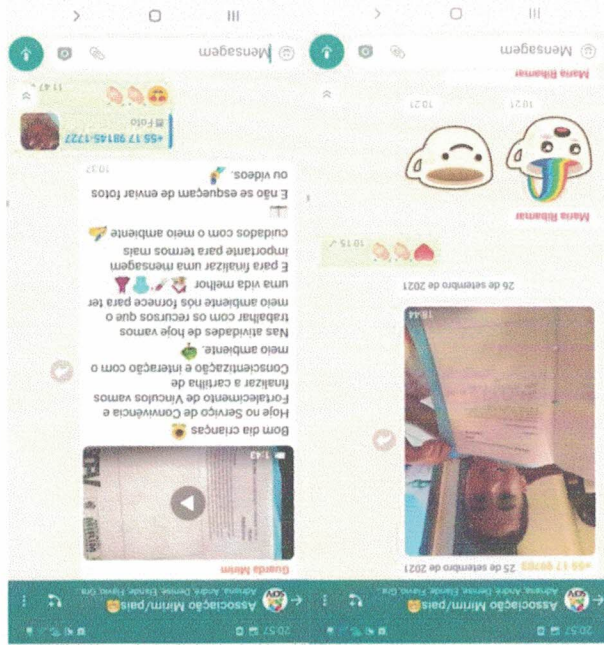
20:57
Associação Mirim/pais
Adriana, André, Denise, Elaine, Flávio, Gra...
+55 17 99703 25 de setembro de 2021
18:44
26 de setembro de 2021
10:15
Maria Ribamar
10:21
10:21
Maria Ribamar
Mensagem

20:57
Associação Mirim/pais
Adriana, André, Denise, Elaine, Flávio, Gra...
Guarda Mirim
1:43
Bom dia crianças
Hoje no Serviço de Convivência e Fortalecimento de Vínculos vamos finalizar a cartilha de Conscientização e interação com o meio ambiente.
Nas atividades de hoje vamos trabalhar com os recursos que o meio ambiente nós fornece para ter uma vida melhor
E para finalizar uma mensagem importante para termos mais cuidados com o meio ambiente
E não se esqueçam de enviar fotos ou vídeos.
10:32
+55 17 98145-1727
Foto
11:47
Mensagem